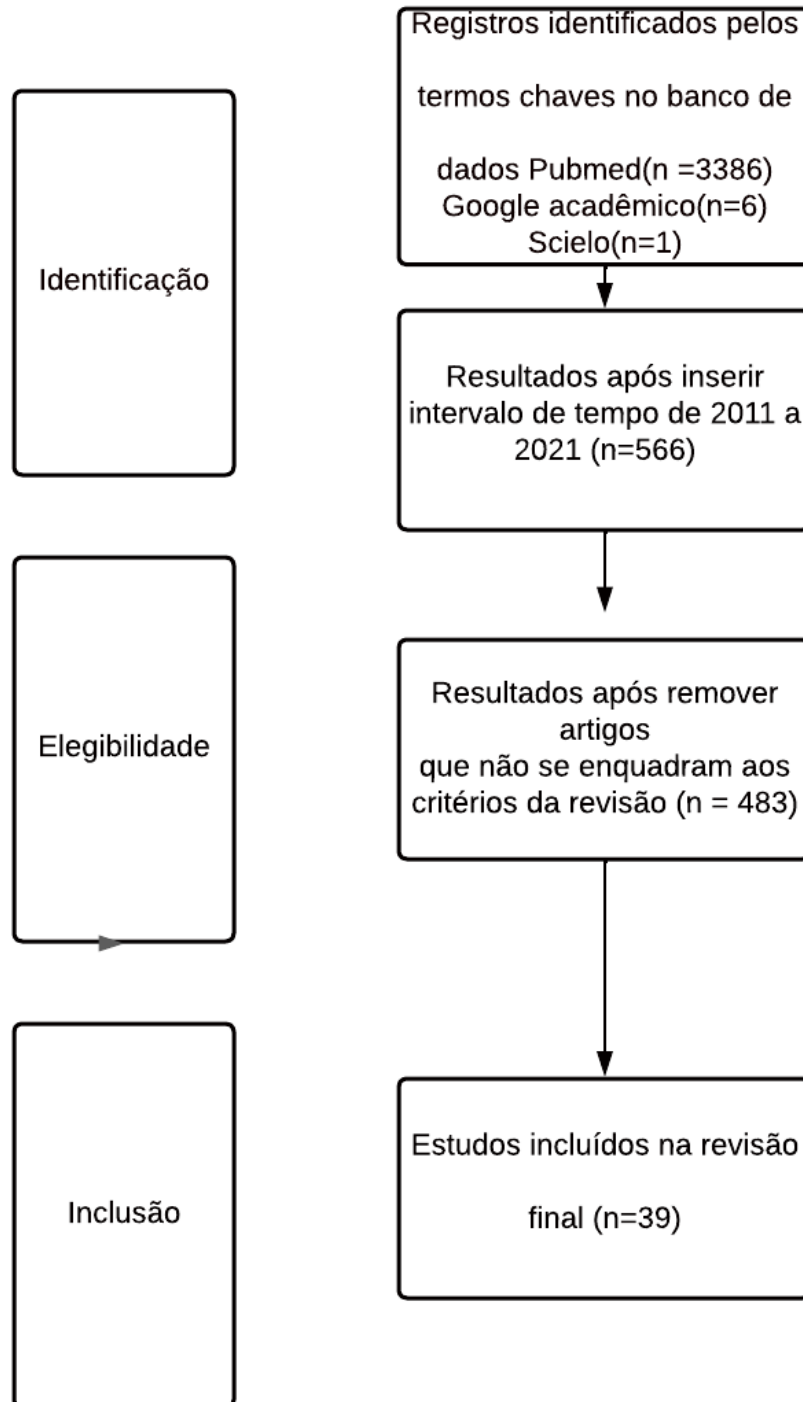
Identificação

Registros identificados pelos termos chaves no banco de dados Pubmed(n =3386) Google acadêmico(n=6) Scielo(n=1)

Resultados após inserir intervalo de tempo de 2011 a 2021 (n=566)

Elegibilidade

Resultados após remover artigos que não se enquadram aos critérios da revisão (n = 483)

Inclusão

Estudos incluídos na revisão final (n=39)